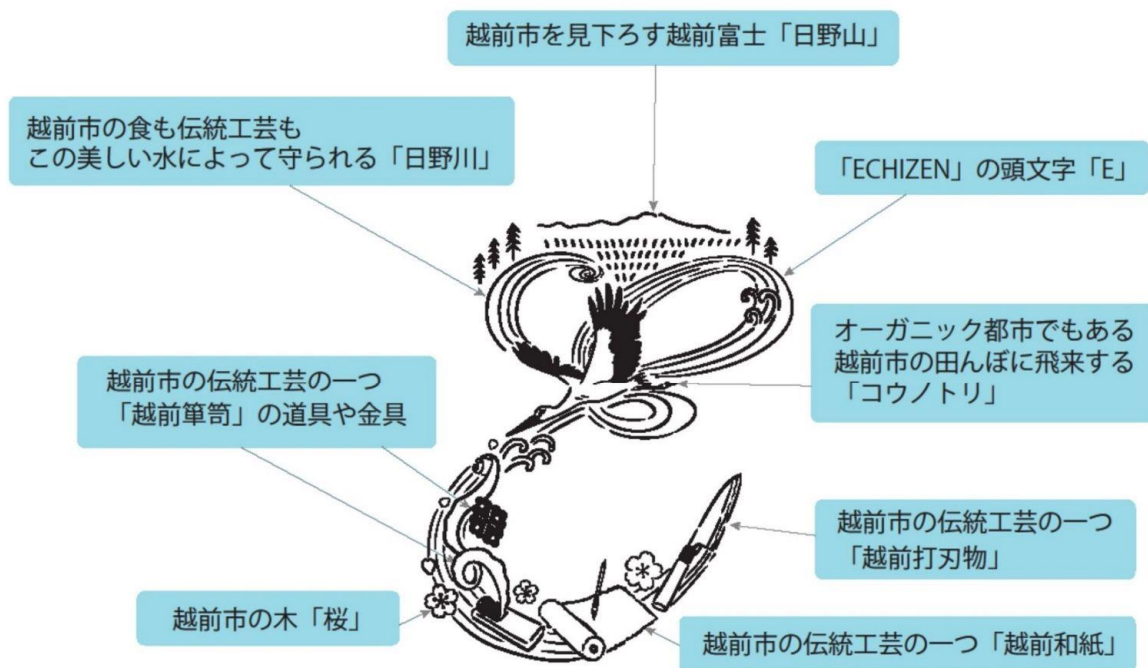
越前市を見下ろす越前富士「日野山」

越前市の食も伝統工芸も
この美しい水によって守られる「日野川」

「ECHIZEN」の頭文字「E」

オーガニック都市でもある
越前市の田んぼに飛来する
「コウノトリ」

越前市の伝統工芸の一つ
「越前箪笥」の道具や金具

越前市の伝統工芸の一つ
「越前打刃物」

越前市の木「桜」

越前市の伝統工芸の一つ「越前和紙」